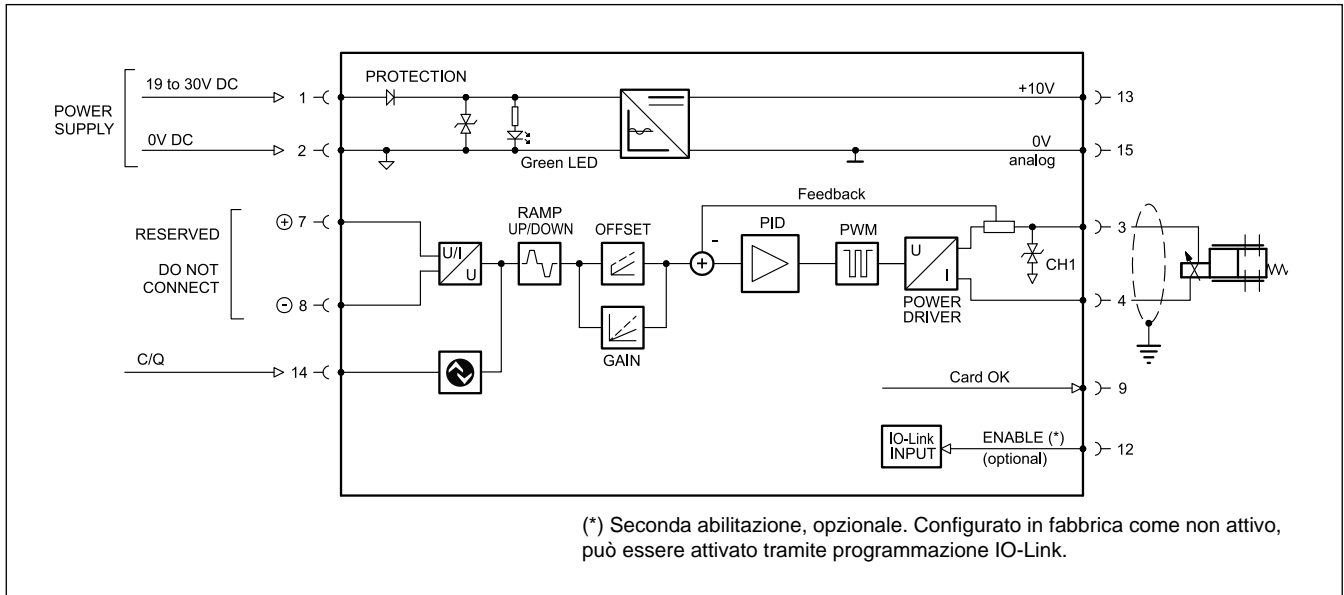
POWER SUPPLY

19 to 30V DC

1

0V DC

2

PROTECTION

Green LED

+10V

13

0V
analog

15

RESERVED

DO NOT CONNECT

⊕ 7

⊖ 8

U/I
U

RAMP
UP/DOWN

OFFSET

GAIN

Feedback

-

+

PID

PWM

U
I

POWER
DRIVER

CH1

3

4

C/Q

14

Card OK

9

IO-Link
INPUT

ENABLE (*)
(optional)

12

(*) Seconda abilitazione, opzionale. Configurato in fabbrica come non attivo, può essere attivato tramite programmazione IO-Link.